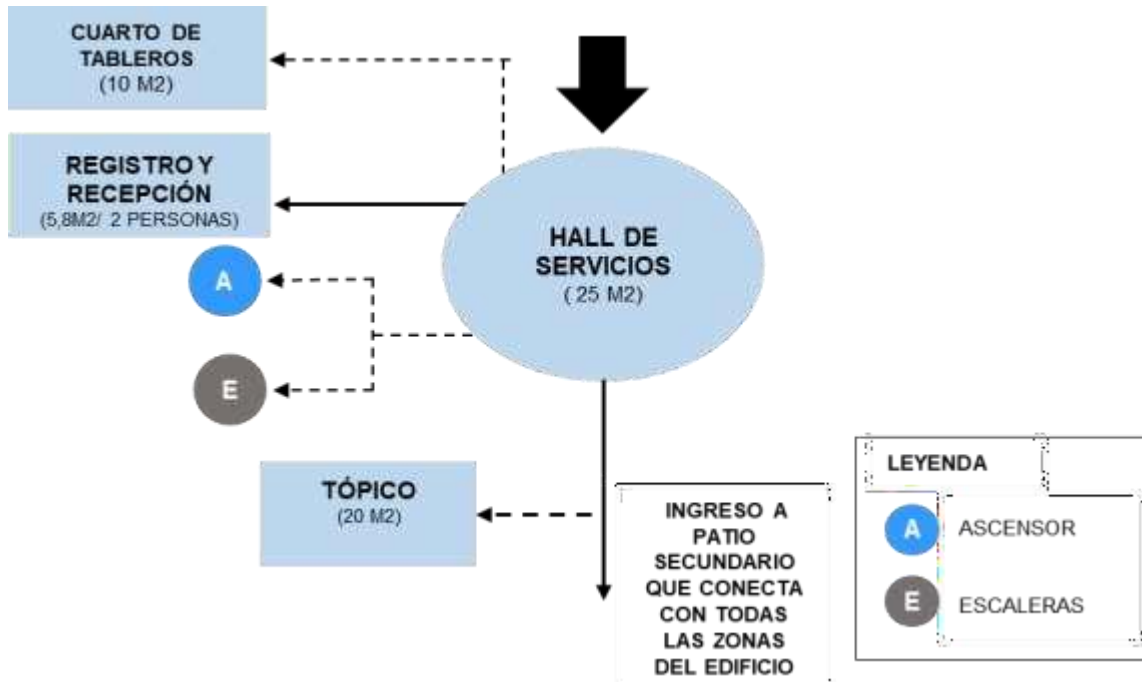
CUARTO DE TABLEROS
(10 M2)

REGISTRO Y RECEPCIÓN
(5,8M2/ 2 PERSONAS)

A

E

HALL DE SERVICIOS
( 25 M2)

TÓPICO
(20 M2)

INGRESO A PATIO SECUNDARIO QUE CONECTA CON TODAS LAS ZONAS DEL EDIFICIO

LEYENDA

A ASCENSOR

E ESCALERAS